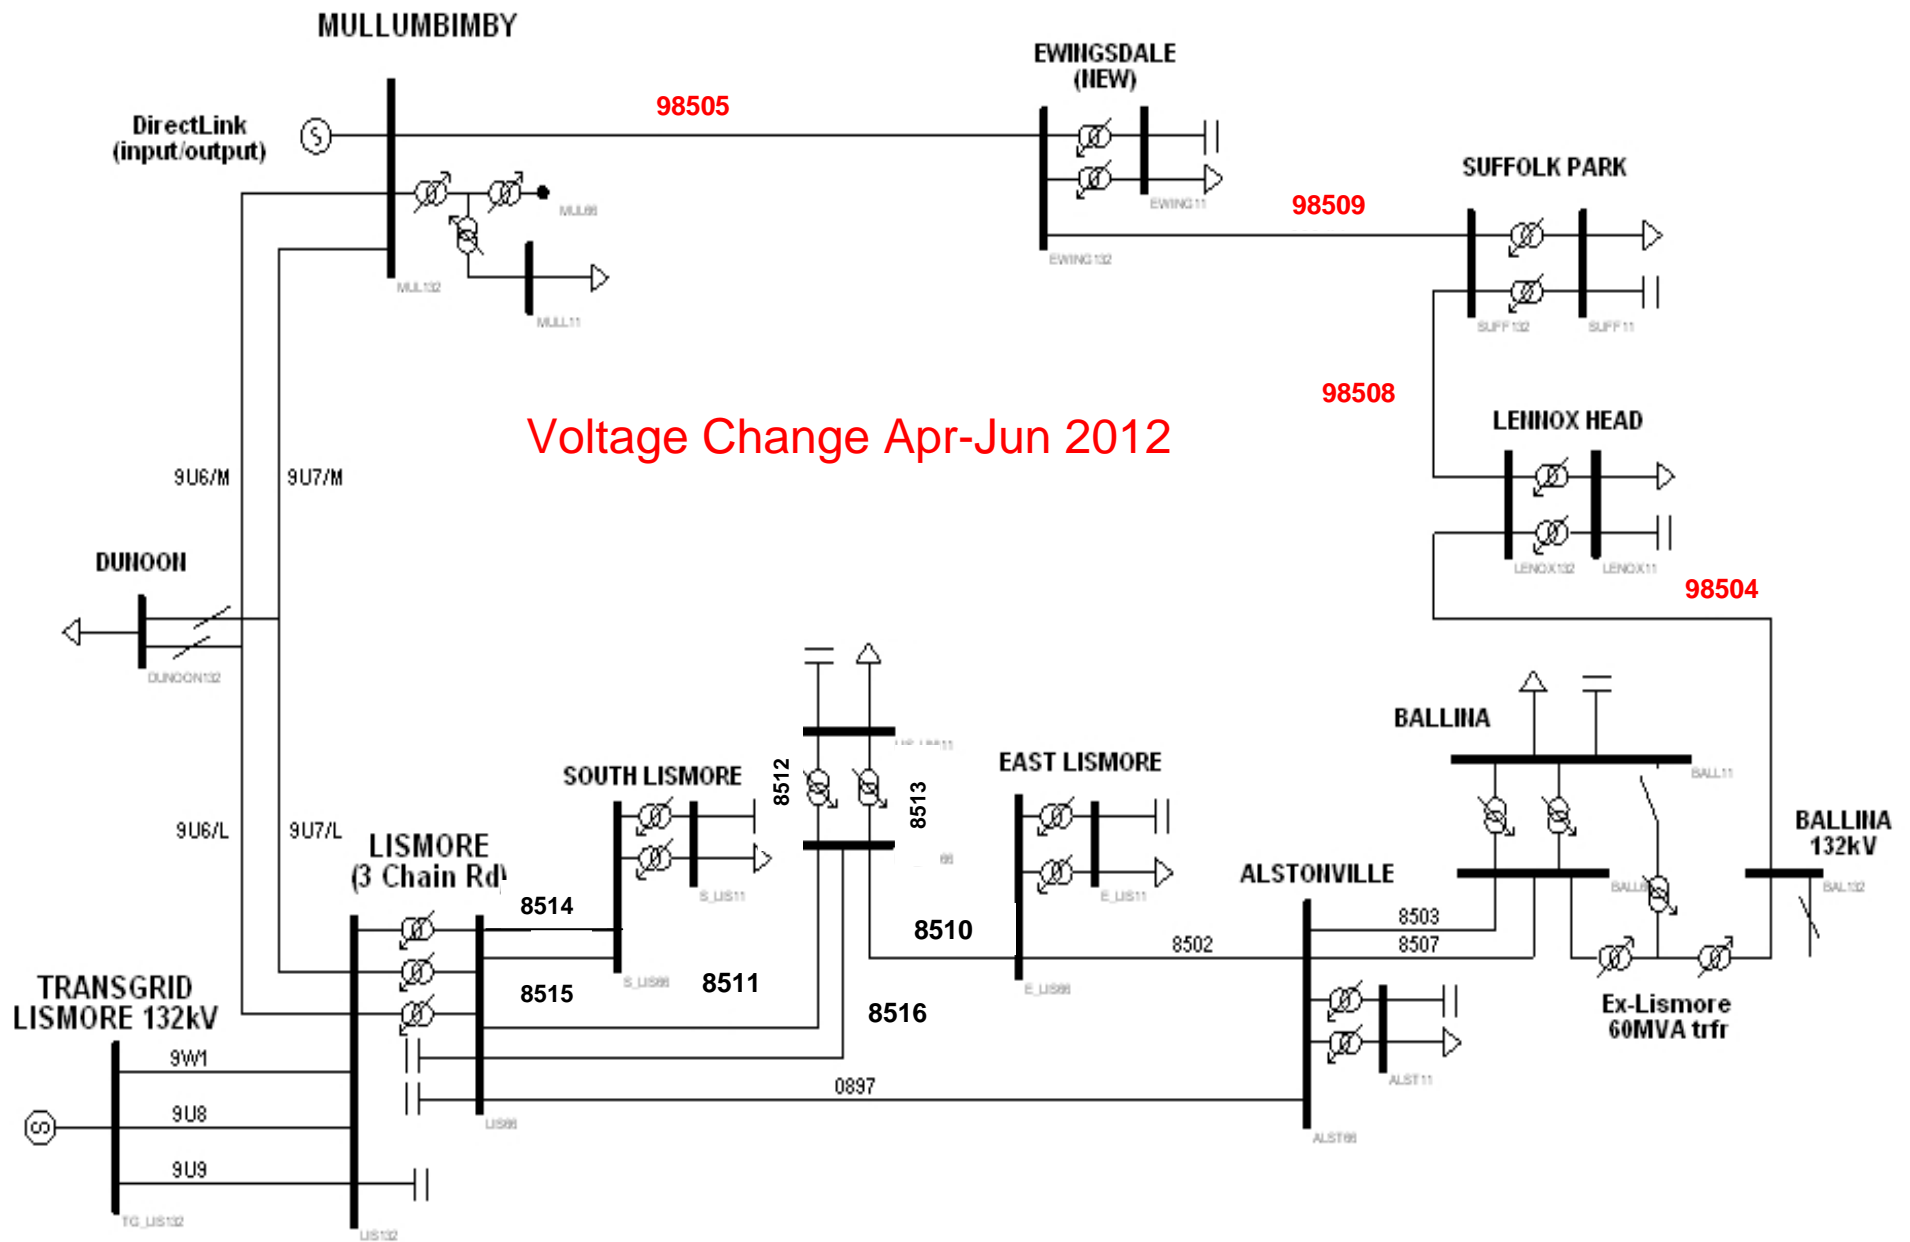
MULLUMBIMBY

DirectLink (input/output)

98505

EWINGSDALE (NEW)

MUL66

MUL132

MULL11

EWING11

EWING132

98509

SUFFOLK PARK

SUFF132

SUFF11

98508

Voltage Change Apr-Jun 2012

LENNOX HEAD

LENOX132

LENOX11

98504

9U6/M

9U7/M

DUNOON

DUNOON132

BALLINA

BALL11

SOUTH LISMORE

8512

8513

EAST LISMORE

BALLINA 132kV

9U6/L

9U7/L

LISMORE (3 Chain Rd)

8514

S_LIS11

66

E_LIS11

ALSTONVILLE

BALL66

BAL132

8510

8503

8502

8507

S_LIS66

8511

TRANSGRID LISMORE 132kV

8515

E_LIS66

8516

Ex-Lismore 60MVA trfr

9W1

0897

ALST11

LIS66

9U8

ALST66

9U9

TG_LIS132

LIS132